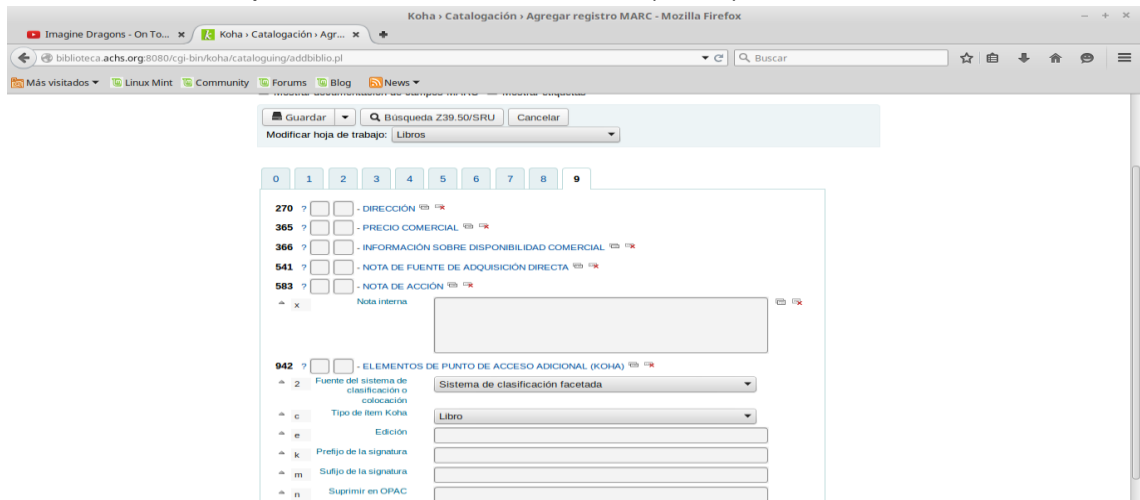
Koha › Catalogación › Agregar registro MARC - Mozilla Firefox

Imagine Dragons - On To... ×
Koha › Catalogación › Agr... ×

biblioteca.achs.org:8080/cgi-bin/koha/cataloguing/addbiblio.pl

Buscar

Más visitados ▾ Linux Mint Community Forums Blog News ▾

Guardar ▾ Búsqueda Z39.50/SRU Cancelar
Modificar hoja de trabajo: Libros

0 1 2 3 4 5 6 7 8 9

270 ? - DIRECCIÓN
365 ? - PRECIO COMERCIAL
366 ? - INFORMACIÓN SOBRE DISPONIBILIDAD COMERCIAL
541 ? - NOTA DE FUENTE DE ADQUISICIÓN DIRECTA
583 ? - NOTA DE ACCIÓN
x Nota interna

942 ? - ELEMENTOS DE PUNTO DE ACCESO ADICIONAL (KOHA)
2 Fuente del sistema de clasificación o colocación Sistema de clasificación facetada
c Tipo de ítem Koha Libro
e Edición
k Prefijo de la signatura
m Sufijo de la signatura
n Suprimir en OPAC